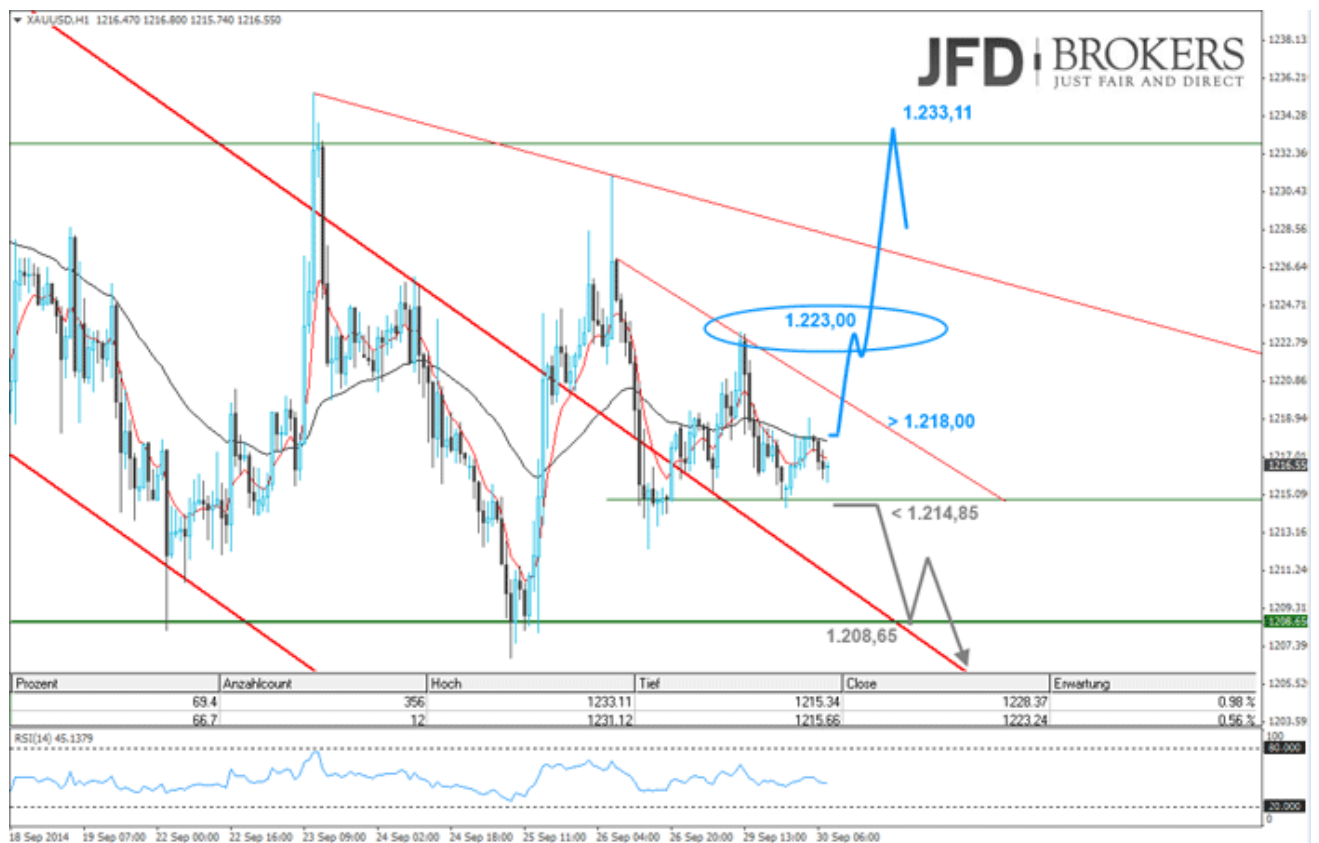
XAUUSD,H1 1216.470 1216.800 1215.740 1216.550

JFD BROKERS
JUST FAIR AND DIRECT

1.233,11

1.223,00

> 1.218,00

< 1.214,85

1.208,65

1238.13
1236.21
1234.28
1232.36
1230.43
1228.56
1226.64
1224.71
1222.79
1220.86
1218.94
1217.01
1216.55
1215.09
1213.16
1211.24
1209.31
1208.65
1207.39
1205.52
1203.59

| Prozent | Anzahlcount | Hoch | Tief | Close | Erwartung |
|---|---|---|---|---|---|
| 69.4 | 356 | 1233.11 | 1215.34 | 1228.37 | 0.98 % |
| 66.7 | 12 | 1231.12 | 1215.66 | 1223.24 | 0.56 % |

RSI(14) 45.1379
100
80.000
20.000
0

18 Sep 2014 19 Sep 07:00 22 Sep 00:00 22 Sep 16:00 23 Sep 09:00 24 Sep 02:00 24 Sep 18:00 25 Sep 11:00 26 Sep 04:00 26 Sep 20:00 29 Sep 13:00 30 Sep 06:00